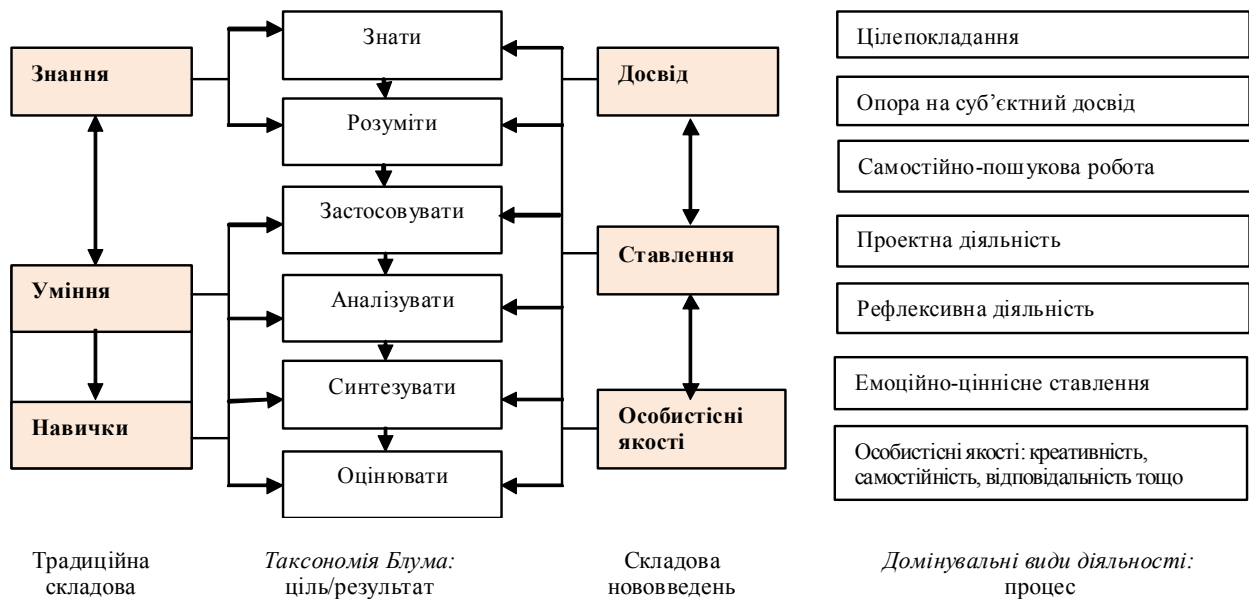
Знання

Уміння

Навички

Знати

Розуміти

Застосовувати

Аналізувати

Синтезувати

Оцінювати

Досвід

Ставлення

Особистісні якості

Цілепокладання

Опора на суб'єктний досвід

Самостійно-пошукова робота

Проектна діяльність

Рефлексивна діяльність

Емоційно-ціннісне ставлення

Особистісні якості: креативність, самостійність, відповідальність тощо

Традиційна складова

Таксономія Блума: ціль/результат

Складова нововведень

Домінувальні види діяльності: процес